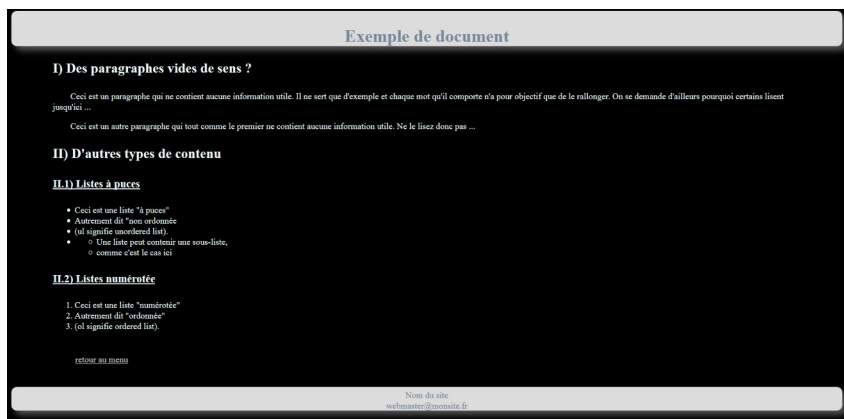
Exemple de document

I) Des paragraphes vides de sens ?

Ceci est un paragraphe qui ne contient aucune information utile. Il ne sert que d'exemple et chaque mot qu'il comporte n'a pour objectif que de le rallonger. On se demande d'ailleurs pourquoi certains lisent jusqu'ici ...

Ceci est un autre paragraphe qui tout comme le premier ne contient aucune information utile. Ne le lisez donc pas ...

II) D'autres types de contenu

II.1) Listes à puces

- Ceci est une liste "à puces"
- Autrement dit "non ordonnée
- (ul signifie unordered list).
- - Une liste peut contenir une sous-liste,
  - comme c'est le cas ici

II.2) Listes numérotée

1. Ceci est une liste "numérotée"
2. Autrement dit "ordonnée"
3. (ol signifie ordered list).

retour au menu

Nom du site
webmaster@monsite.fr